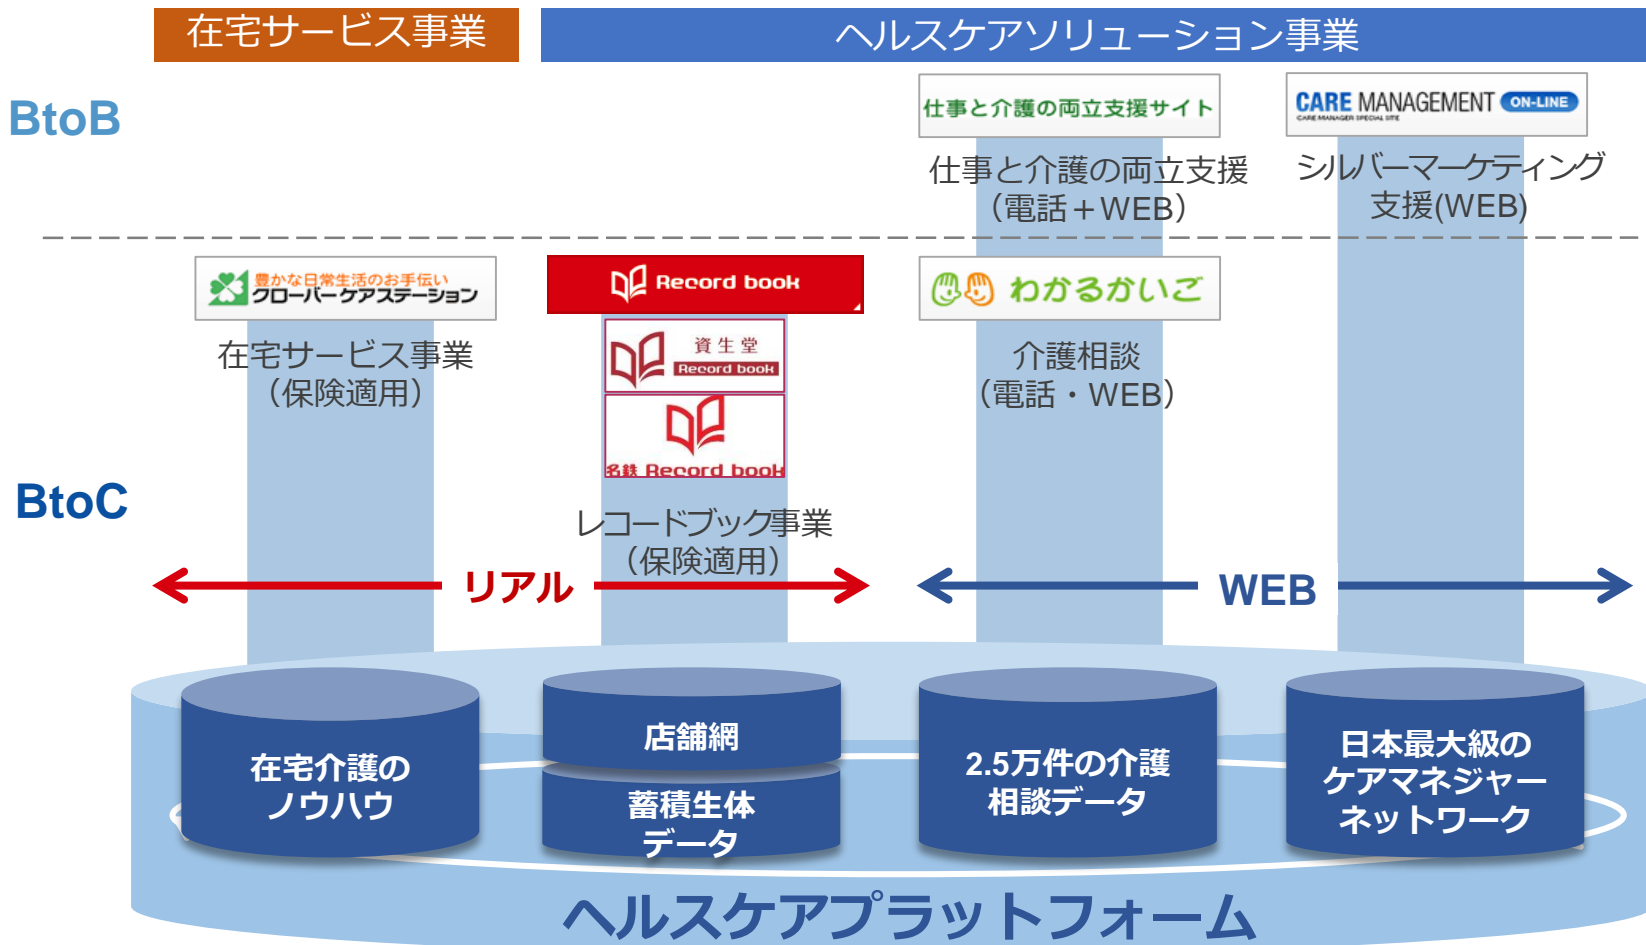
在宅サービス事業

ヘルスケアソリューション事業

BtoB

仕事と介護の両立支援サイト

仕事と介護の両立支援
(電話＋WEB)

CARE MANAGEMENT ON-LINE
CARE MANAGER SPECIAL SITE

シルバーマーケティング
支援(WEB)

豊かな日常生活のお手伝い
クローバーケアステーション

在宅サービス事業
(保険適用)

Record book

資生堂
Record book

名鉄 Record book

レコードブック事業
(保険適用)

わかるかいご

介護相談
(電話・WEB)

BtoC

リアル

WEB

在宅介護の
ノウハウ

店舗網

蓄積生体
データ

2.5万件の介護
相談データ

日本最大級の
ケアマネジャー
ネットワーク

ヘルスケアプラットフォーム